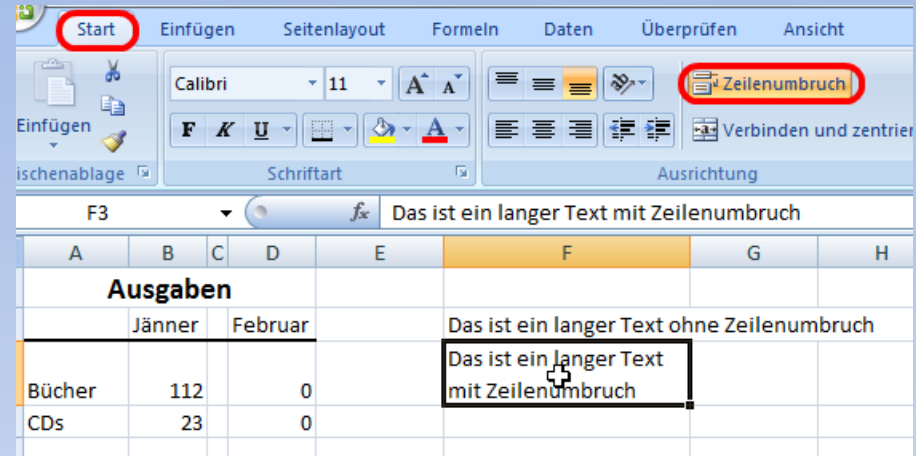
Start | Einfügen | Seitenlayout | Formeln | Daten | Überprüfen | Ansicht

Einfügen
ischenablage

Calibri | 11
F | K | U | A
Schriftart

Zeilenumbruch
Verbinden und zentrier
Ausrichtung

F3 | $f_x$ | Das ist ein langer Text mit Zeilenumbruch

| A | B | C | D | E | F | G | H |
|---|---|---|---|---|---|---|---|
| Ausgaben | | | | | | | |
| | Jänner | | Februar | | Das ist ein langer Text ohne Zeilenumbruch | | |
| Bücher | 112 | | 0 | | Das ist ein langer Text mit Zeilenumbruch | | |
| CDs | 23 | | 0 | | | | |